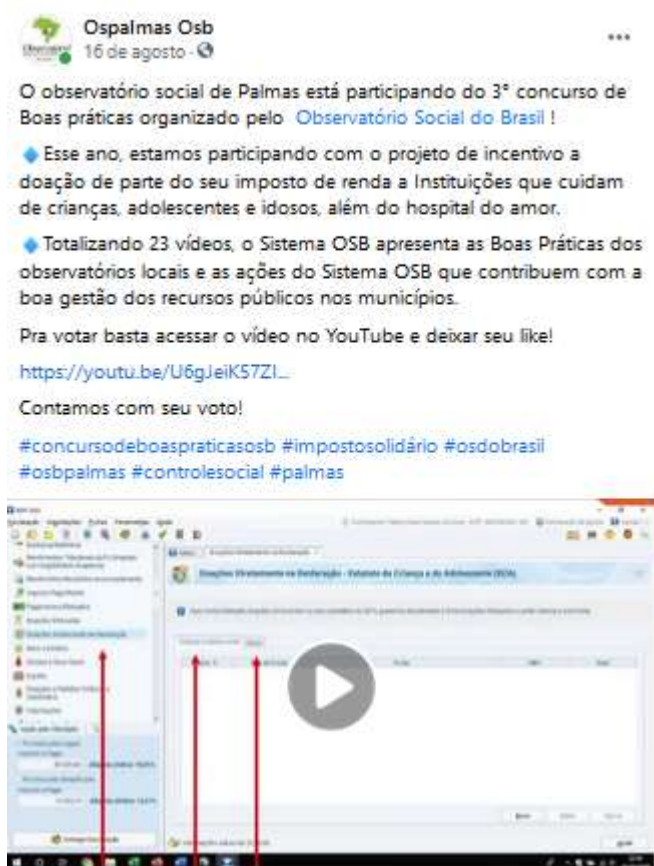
Ospalmas Osb
16 de agosto · 

O observatório social de Palmas está participando do 3° concurso de Boas práticas organizado pelo Observatório Social do Brasil !

Esse ano, estamos participando com o projeto de incentivo a doação de parte do seu imposto de renda a Instituições que cuidam de crianças, adolescentes e idosos, além do hospital do amor.

Totalizando 23 vídeos, o Sistema OSB apresenta as Boas Práticas dos observatórios locais e as ações do Sistema OSB que contribuem com a boa gestão dos recursos públicos nos municípios.

Pra votar basta acessar o vídeo no YouTube e deixar seu like!

https://youtu.be/U6gJeiK57ZI...

Contamos com seu voto!

#concursodeboaspraticasosb #impostosolidário #osdobrasil #osbpalmas #controlesocial #palmas

Doações Diretamente na Declaração - Estatuto da Criança e do Adolescente (ECA)